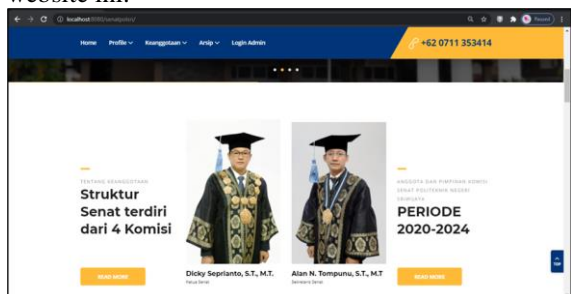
website ini.

localhost:8080/senatpolsri/

Paused

Home Profile Keanggotaan Arsip Login Admin

+62 0711 353414

TENTANG KEANGGOTAAN

Struktur Senat terdiri dari 4 Komisi

READ MORE

Dicky Seprianto, S.T., M.T.

Ketua Senat

Alan N. Tompunu, S.T., M.T

Sekretaris Senat

ANGGOTA DAN PIMPINAN KOMISI SENAT POLITEKNIK NEGERI SRIWIJAYA

PERIODE 2020-2024

READ MORE

TOP